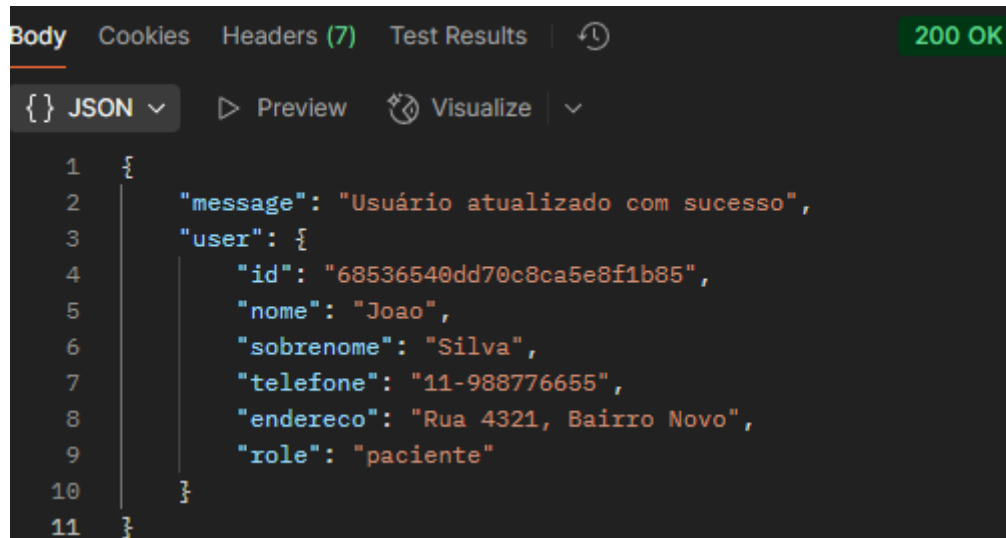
Body Cookies Headers (7) Test Results 200 OK

{} JSON ▷ Preview Visualize

1 {
2 "message": "Usuário atualizado com sucesso",
3 "user": {
4 "id": "68536540dd70c8ca5e8f1b85",
5 "nome": "Joao",
6 "sobrenome": "Silva",
7 "telefone": "11-988776655",
8 "endereco": "Rua 4321, Bairro Novo",
9 "role": "paciente"
10 }
11 }